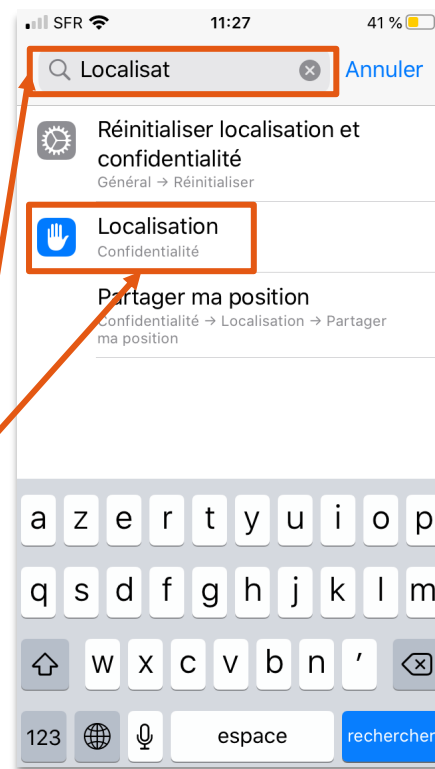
SFR 11:27 41 %

Localisat Annuler

Réinitialiser localisation et confidentialité
Général → Réinitialiser

Localisation
Confidentialité

Partager ma position
Confidentialité → Localisation → Partager ma position

a z e r t y u i o p
q s d f g h j k l m
w x c v b n '
123 espace rechercher